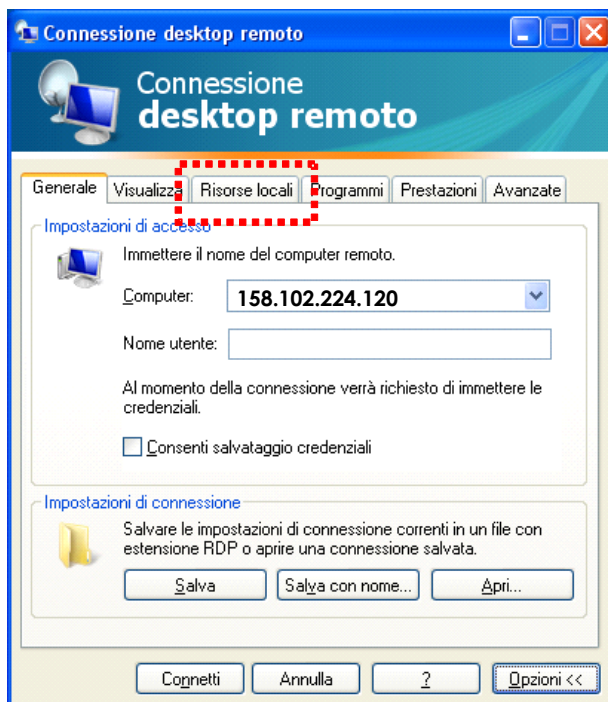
Connessione desktop remoto

Connessione
desktop remoto

Generale | Visualizza | Risorse locali | Programmi | Prestazioni | Avanzate

Impostazioni di accesso

Immettere il nome del computer remoto.

Computer: 158.102.224.120

Nome utente:

Al momento della connessione verrà richiesto di immettere le credenziali.

Consenti salvataggio credenziali

Impostazioni di connessione

Salvare le impostazioni di connessione correnti in un file con estensione RDP o aprire una connessione salvata.

Salva | Salva con nome... | Apri...

Connetti | Annulla | ? | Opzioni <<